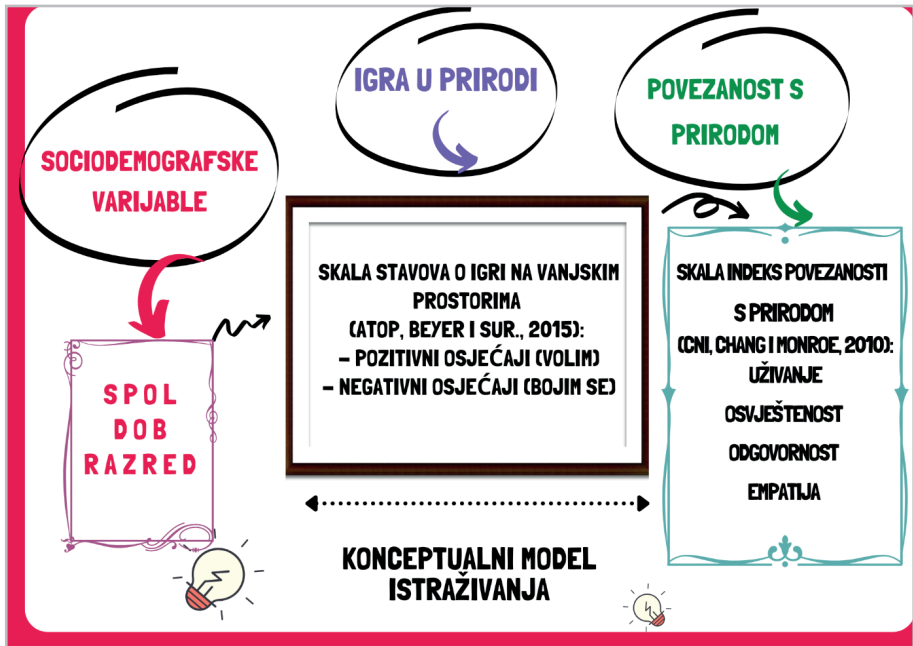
IGRA U PRIRODI

POVEZANOST S PRIRODOM

SOCIODEMOGRAFSKE VARIJABLE

SKALA STAVOVA O IGRI NA VANJSKIM PROSTORIMA
(ATOP, BEYER I SUR., 2015):
– POZITIVNI OSJEĆAJI (VOLIM)
– NEGATIVNI OSJEĆAJI (BOJIM SE)

SKALA INDEKS POVEZANOSTI S PRIRODOM
(CNI, CHANG I MONROE, 2010):
UŽIVANJE
OSVJEŠTENOST
ODGOVORNOST
EMPATIJA

SPOL
DOB
RAZRED

KONCEPTUALNI MODEL ISTRAŽIVANJA